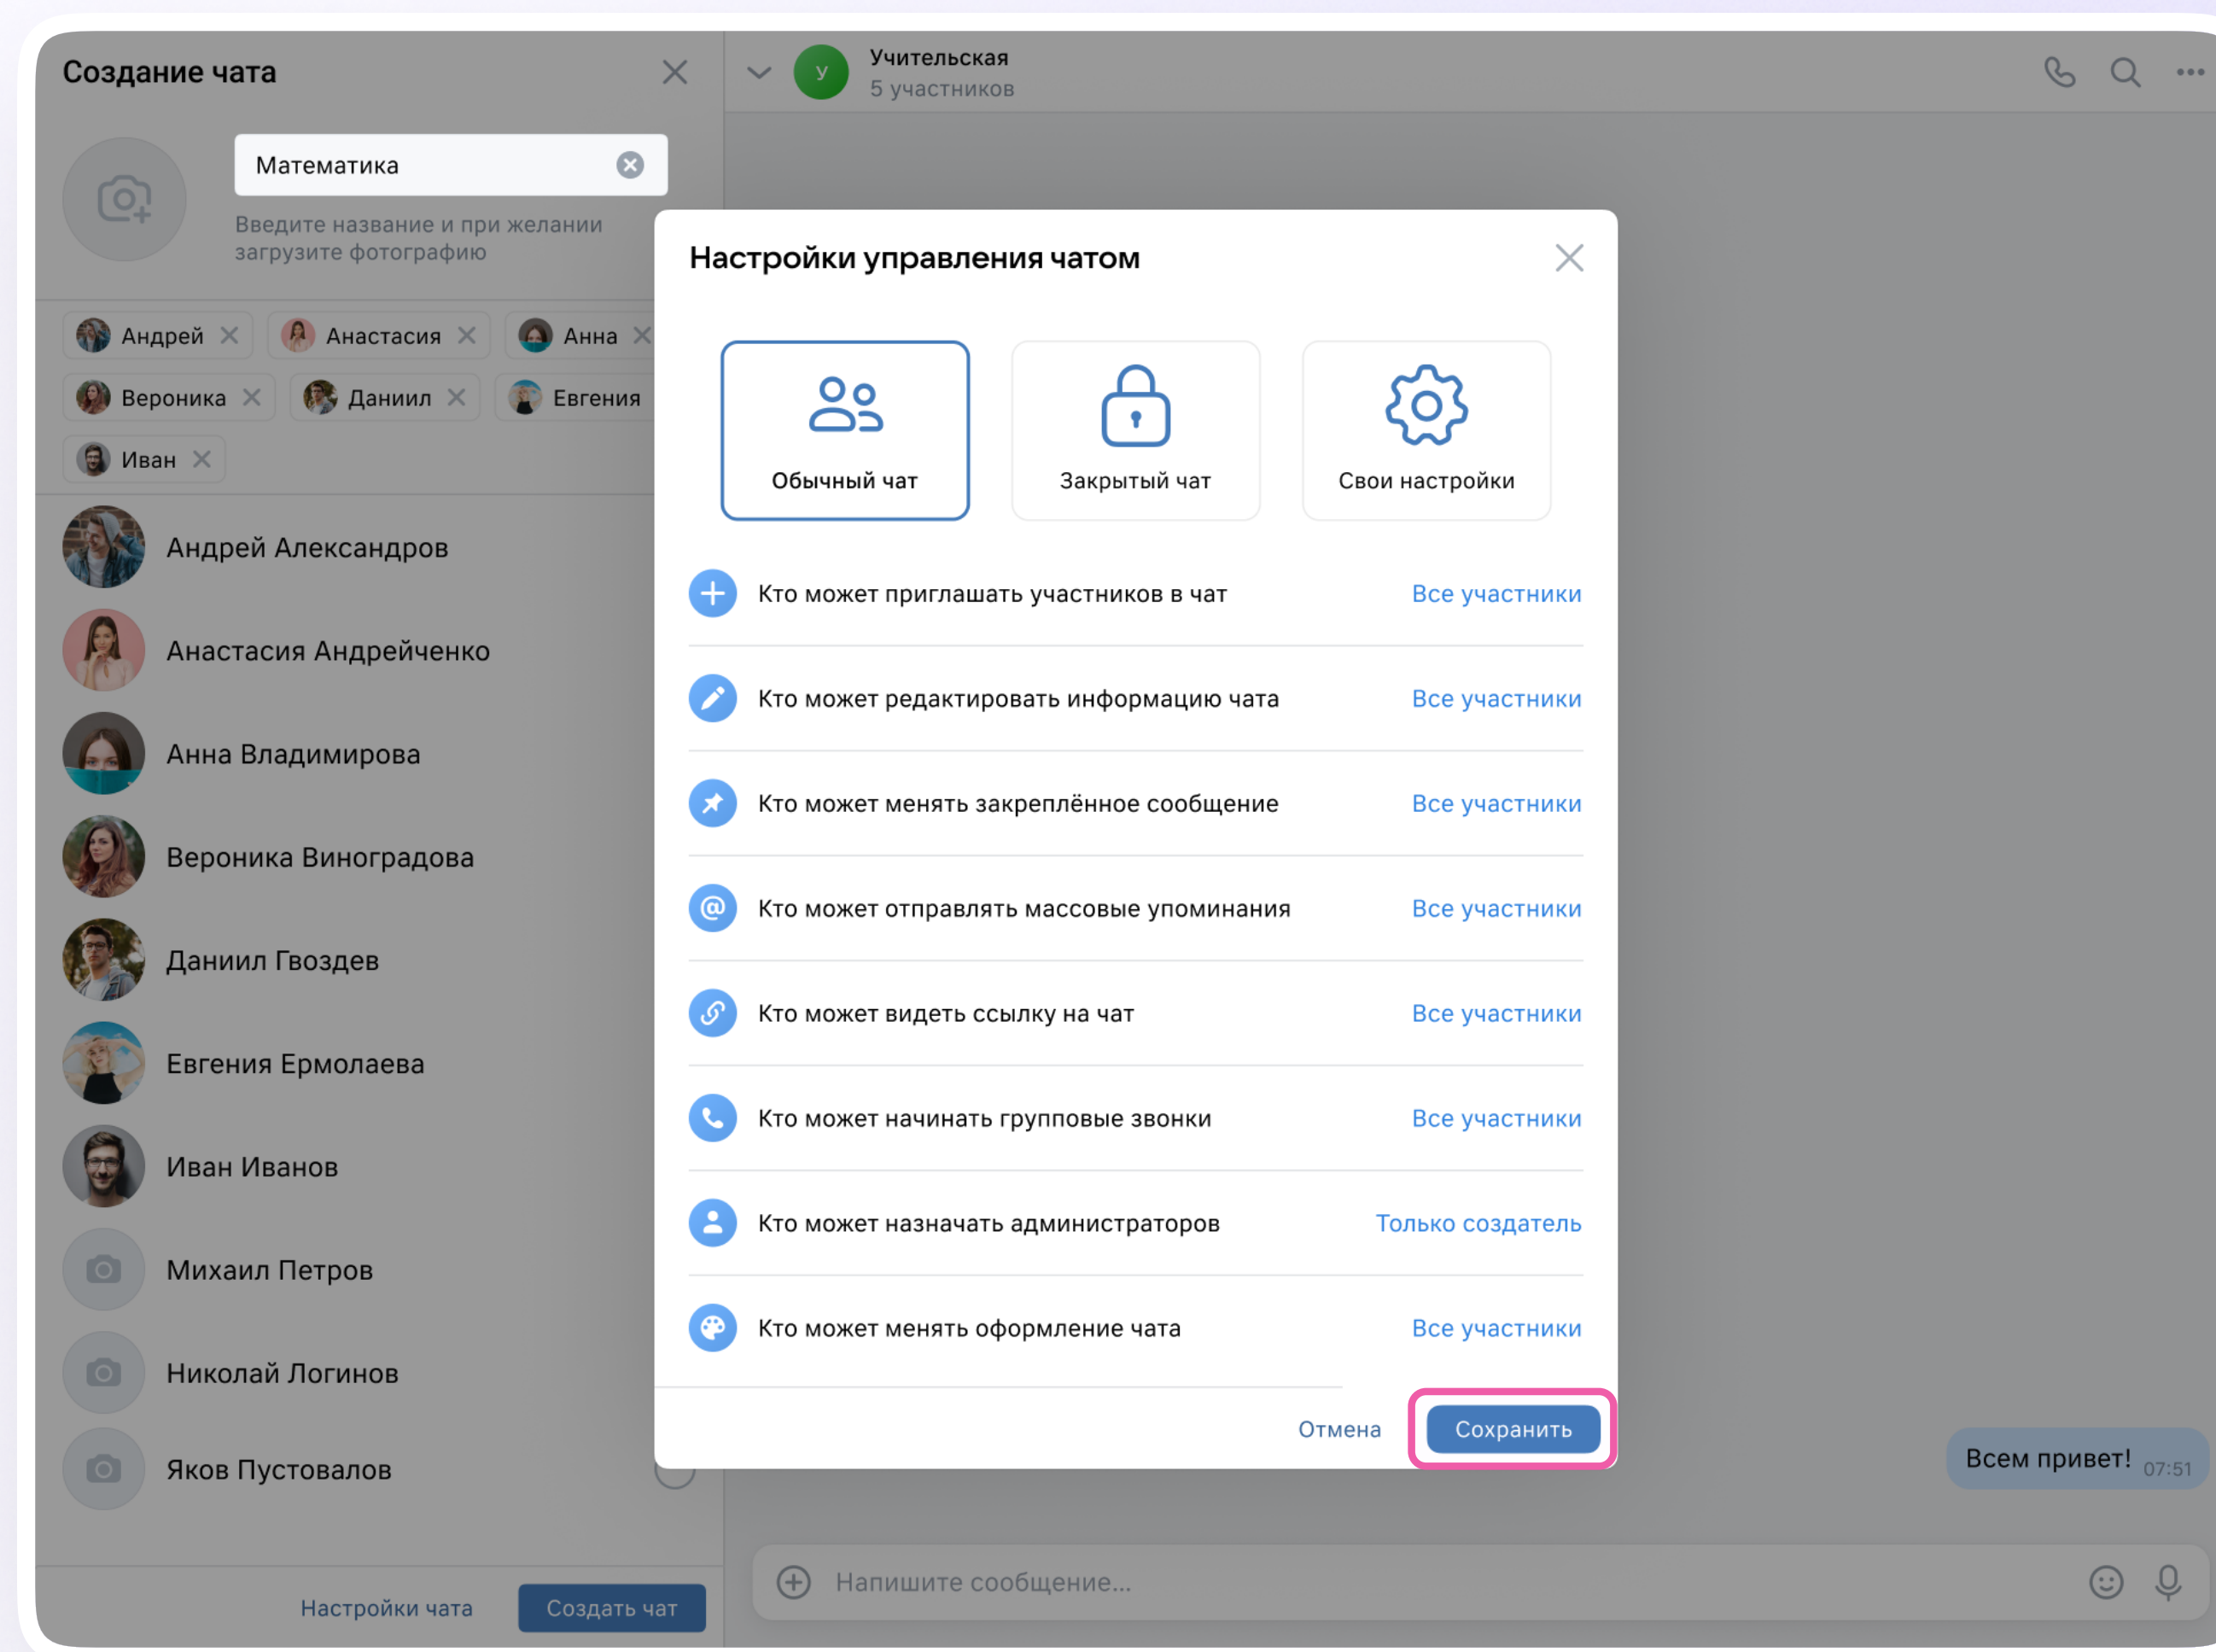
Создание чата

Математика

Введите название и при желании загрузите фотографию

Андрей Анастасия Анна
Вероника Даниил Евгения
Иван

Андрей Александров
Анастасия Андрейченко
Анна Владимирова
Вероника Виноградова
Даниил Гвоздев
Евгения Ермолаева
Иван Иванов
Михаил Петров
Николай Логинов
Яков Пустовалов

Настройки чата Создать чат

У Учительская
5 участников

Настройки управления чатом

Обычный чат
Закрытый чат
Свои настройки

Кто может приглашать участников в чат Все участники
Кто может редактировать информацию чата Все участники
Кто может менять закреплённое сообщение Все участники
Кто может отправлять массовые упоминания Все участники
Кто может видеть ссылку на чат Все участники
Кто может начинать групповые звонки Все участники
Кто может назначать администраторов Только создатель
Кто может менять оформление чата Все участники

Отмена Сохранить

Всем привет! 07:51

Напишите сообщение...